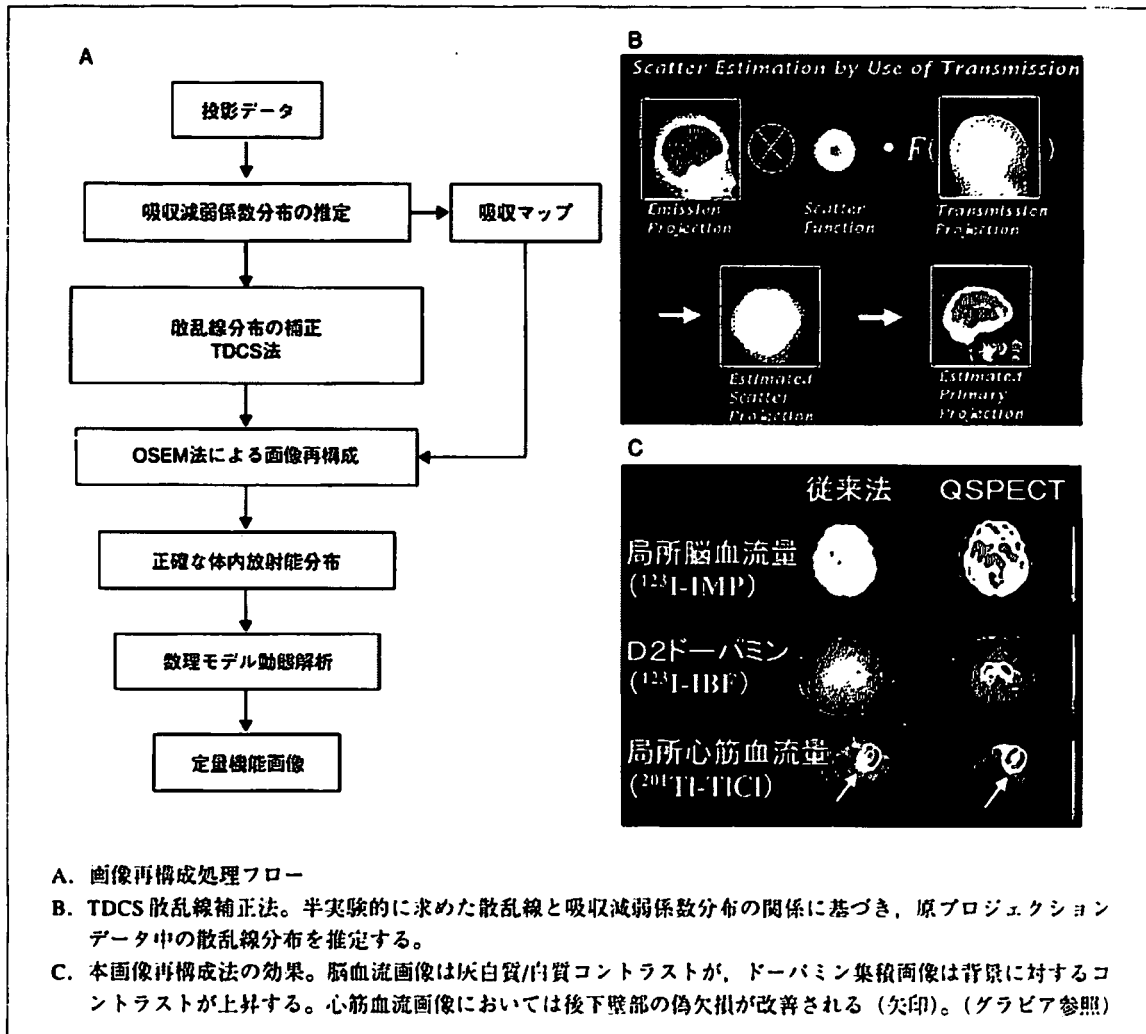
A

投影データ

吸収減弱係数分布の推定

吸収マップ

散乱線分布の補正
TDCS法

OSEM法による画像再構成

正確な体内放射能分布

数理モデル動態解析

定量機能画像

B

Scatter Estimation by Use of Transmission

Emission Projection

Scatter Function

$\cdot F($ $)$

Transmission Projection

Estimated Scatter Projection

Estimated Primary Projection

C

従来法

QSPECT

局所脳血流量
($^{123}$I-IMP)

D2ドーパミン
($^{123}$I-IBF)

局所心筋血流量
($^{201}$Tl-TlCl)

A. 画像再構成処理フロー

B. TDCS散乱線補正法。半実験的に求めた散乱線と吸収減弱係数分布の関係に基づき，原プロジェクションデータ中の散乱線分布を推定する。

C. 本画像再構成法の効果。脳血流画像は灰白質/白質コントラストが，ドーパミン集積画像は背景に対するコントラストが上昇する。心筋血流画像においては後下壁部の偽欠損が改善される（矢印）。(グラビア参照)